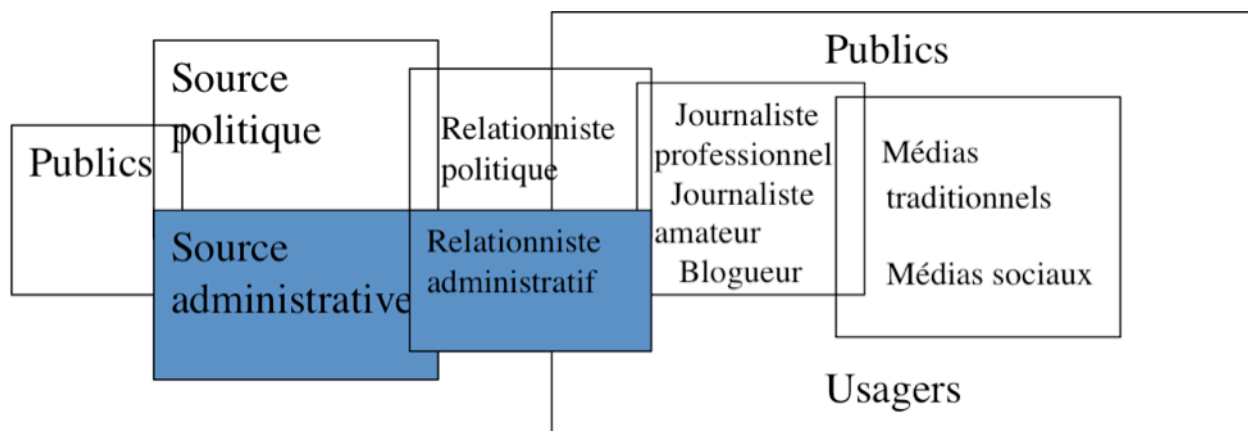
Publics

Source politique

Publics

Source administrative

Relationniste politique

Relationniste administratif

Journaliste professionnel
Journaliste amateur
Blogueur

Médias traditionnels

Médias sociaux

Usagers